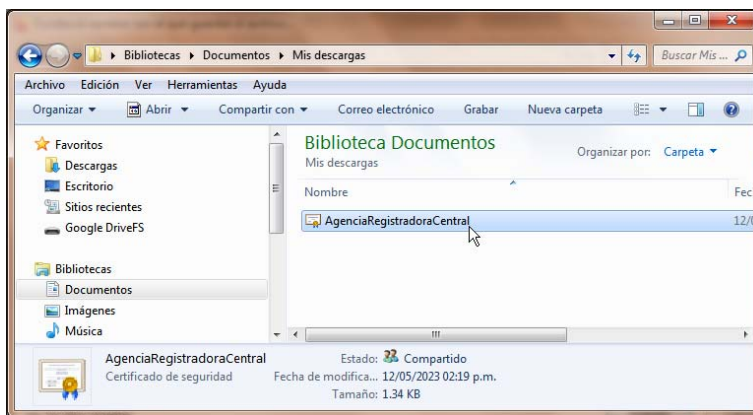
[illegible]

Bibliotecas ▸ Documentos ▸ Mis descargas

Buscar Mis ...

Archivo Edición Ver Herramientas Ayuda

Organizar ▾ Abrir ▾ Compartir con ▾ Correo electrónico Grabar Nueva carpeta

Favoritos
Descargas
Escritorio
Sitios recientes
Google DriveFS

Bibliotecas
Documentos
Imágenes
Música

Biblioteca Documentos
Mis descargas

Organizar por: Carpeta ▾

Nombre

Fec

AgenciaRegistradoraCentral

12/0

AgenciaRegistradoraCentral
Certificado de seguridad

Estado: Compartido
Fecha de modifica... 12/05/2023 02:19 p.m.
Tamaño: 1.34 KB